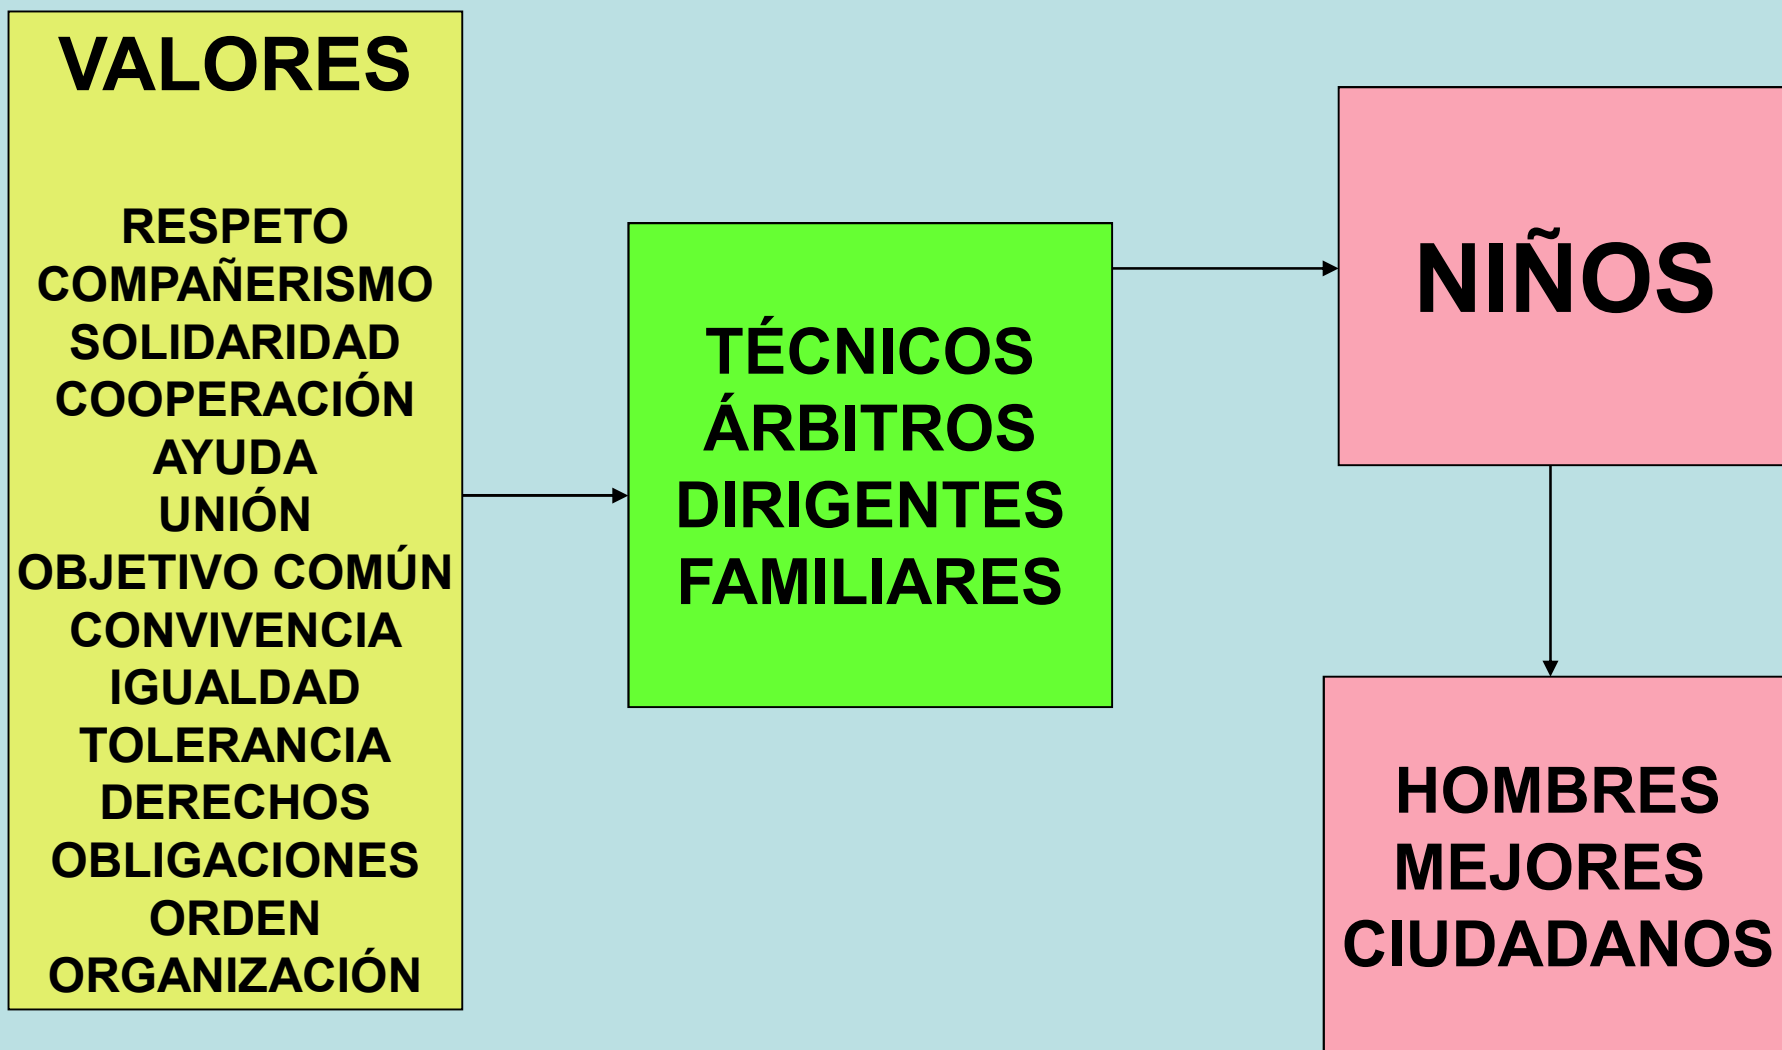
VALORES

RESPETO
COMPAÑERISMO
SOLIDARIDAD
COOPERACIÓN
AYUDA
UNIÓN
OBJETIVO COMÚN
CONVIVENCIA
IGUALDAD
TOLERANCIA
DERECHOS
OBLIGACIONES
ORDEN
ORGANIZACIÓN

TÉCNICOS
ÁRBITROS
DIRIGENTES
FAMILIARES

NIÑOS

HOMBRES
MEJORES
CIUDADANOS